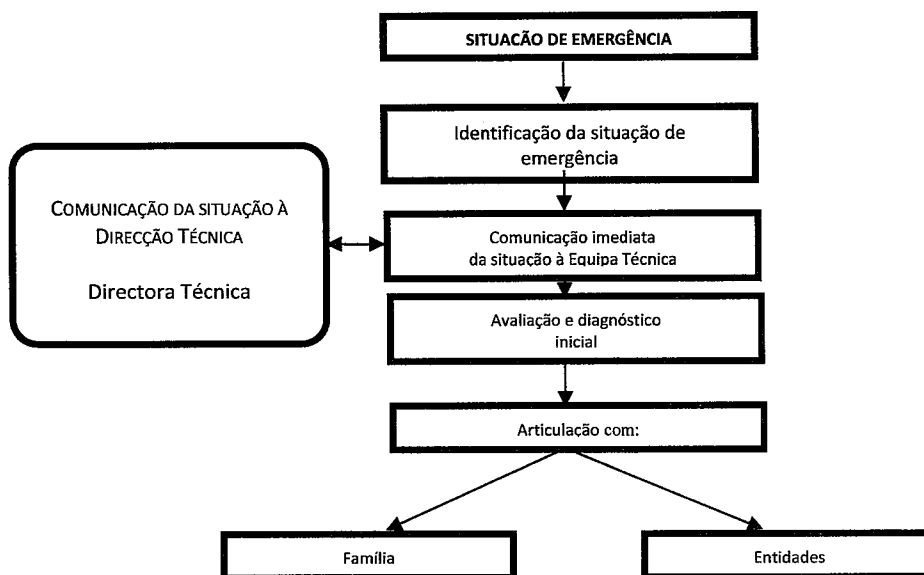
SITUAÇÃO DE EMERGÊNCIA

Identificação da situação de emergência

COMUNICAÇÃO DA SITUAÇÃO À DIRECÇÃO TÉCNICA

Directora Técnica

Comunicação imediata da situação à Equipa Técnica

Avaliação e diagnóstico inicial

Articulação com:

Família

Entidades